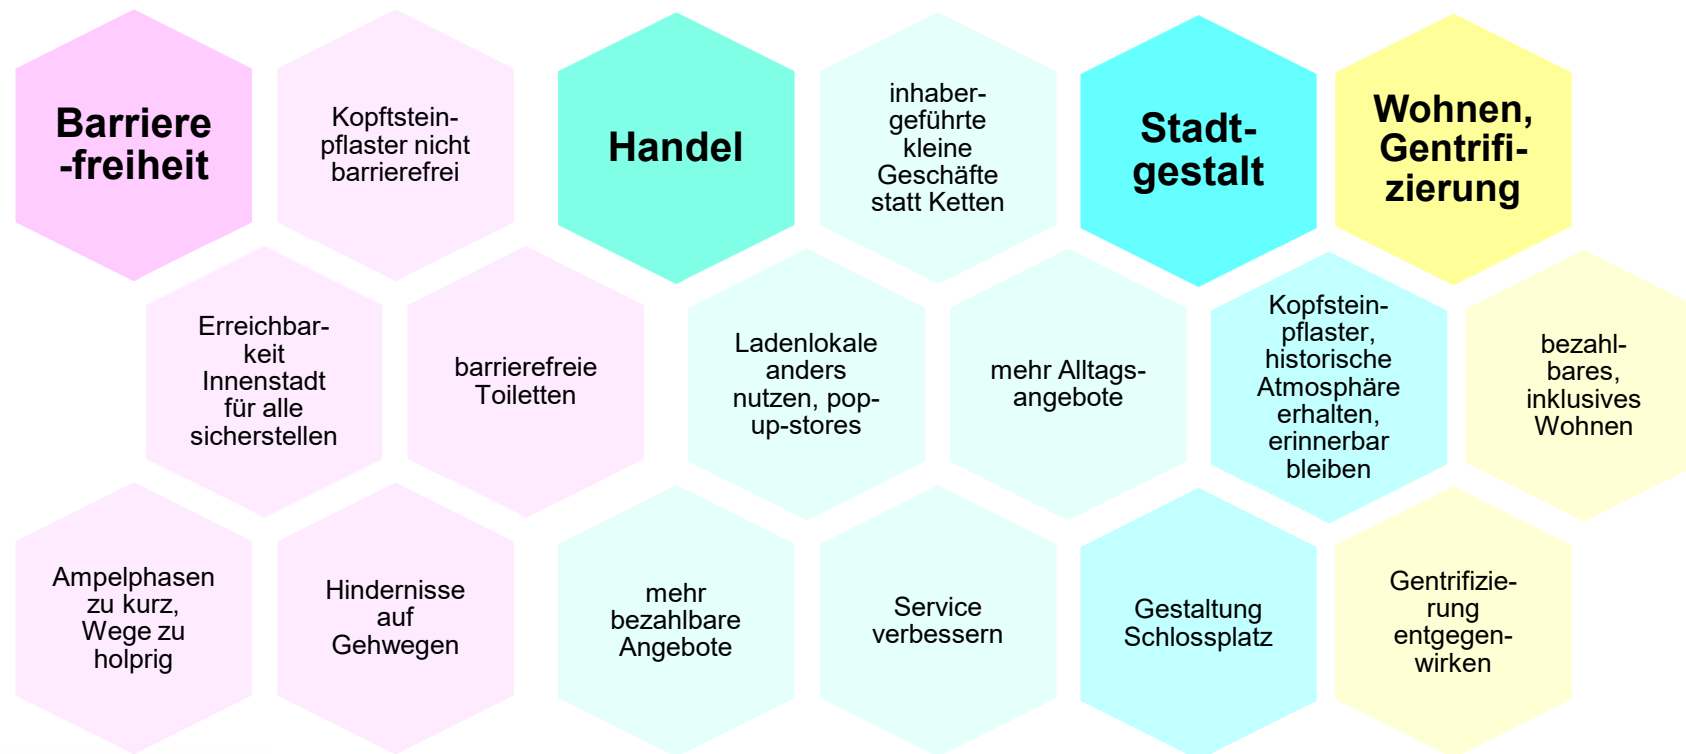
Barriere-freiheit

Kopftsteinpflaster nicht barrierefrei

Handel

inhabergeführte kleine Geschäfte statt Ketten

Stadtgestalt

Wohnen, Gentrifizierung

Erreichbarkeit Innenstadt für alle sicherstellen

barrierefreie Toiletten

Ladenlokale anders nutzen, popup-stores

mehr Alltagsangebote

Kopfsteinpflaster, historische Atmosphäre erhalten, erinnerbar bleiben

bezahlbares, inklusives Wohnen

Ampelphasen zu kurz, Wege zu holprig

Hindernisse auf Gehwegen

mehr bezahlbare Angebote

Service verbessern

Gestaltung Schlossplatz

Gentrifizierung entgegenwirken